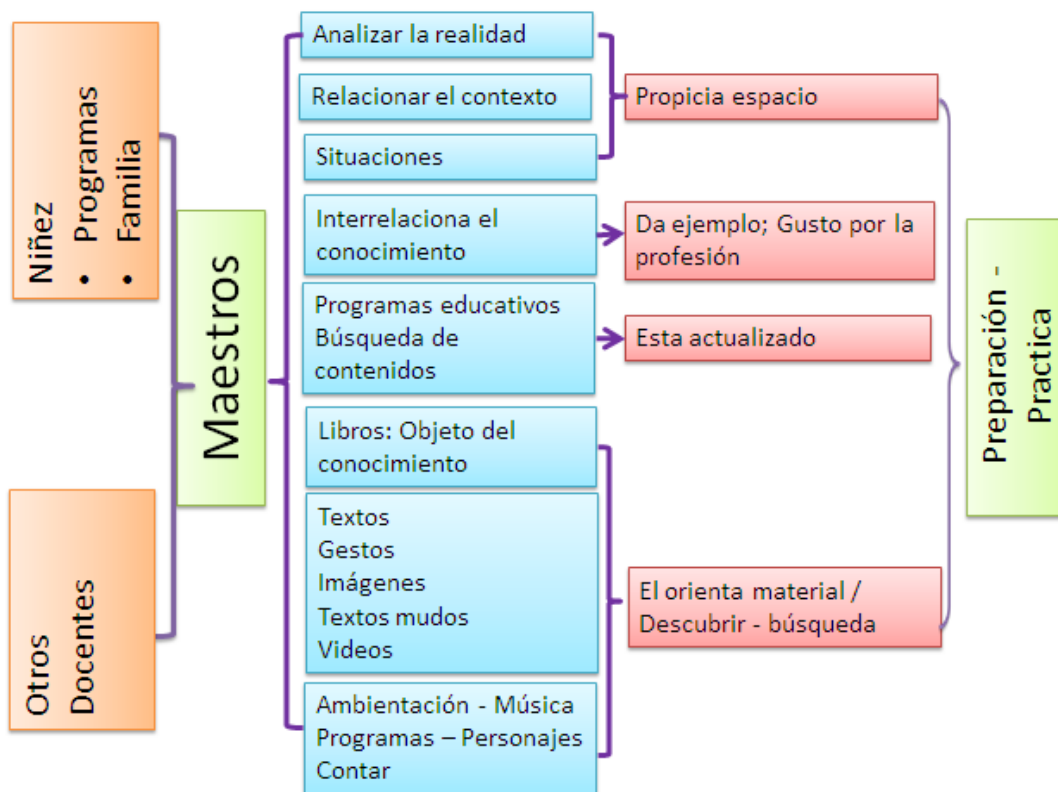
Niñez
• Programas
• Familia

Otros
Docentes

Maestros

Analizar la realidad

Relacionar el contexto

Situaciones

Interrelaciona el conocimiento

Programas educativos
Búsqueda de contenidos

Libros: Objeto del conocimiento

Textos
Gestos
Imágenes
Textos mudos
Videos

Ambientación - Música
Programas – Personajes
Contar

Propicia espacio

Da ejemplo; Gusto por la profesión

Esta actualizado

El orienta material / Descubrir - búsqueda

Preparación - Practica